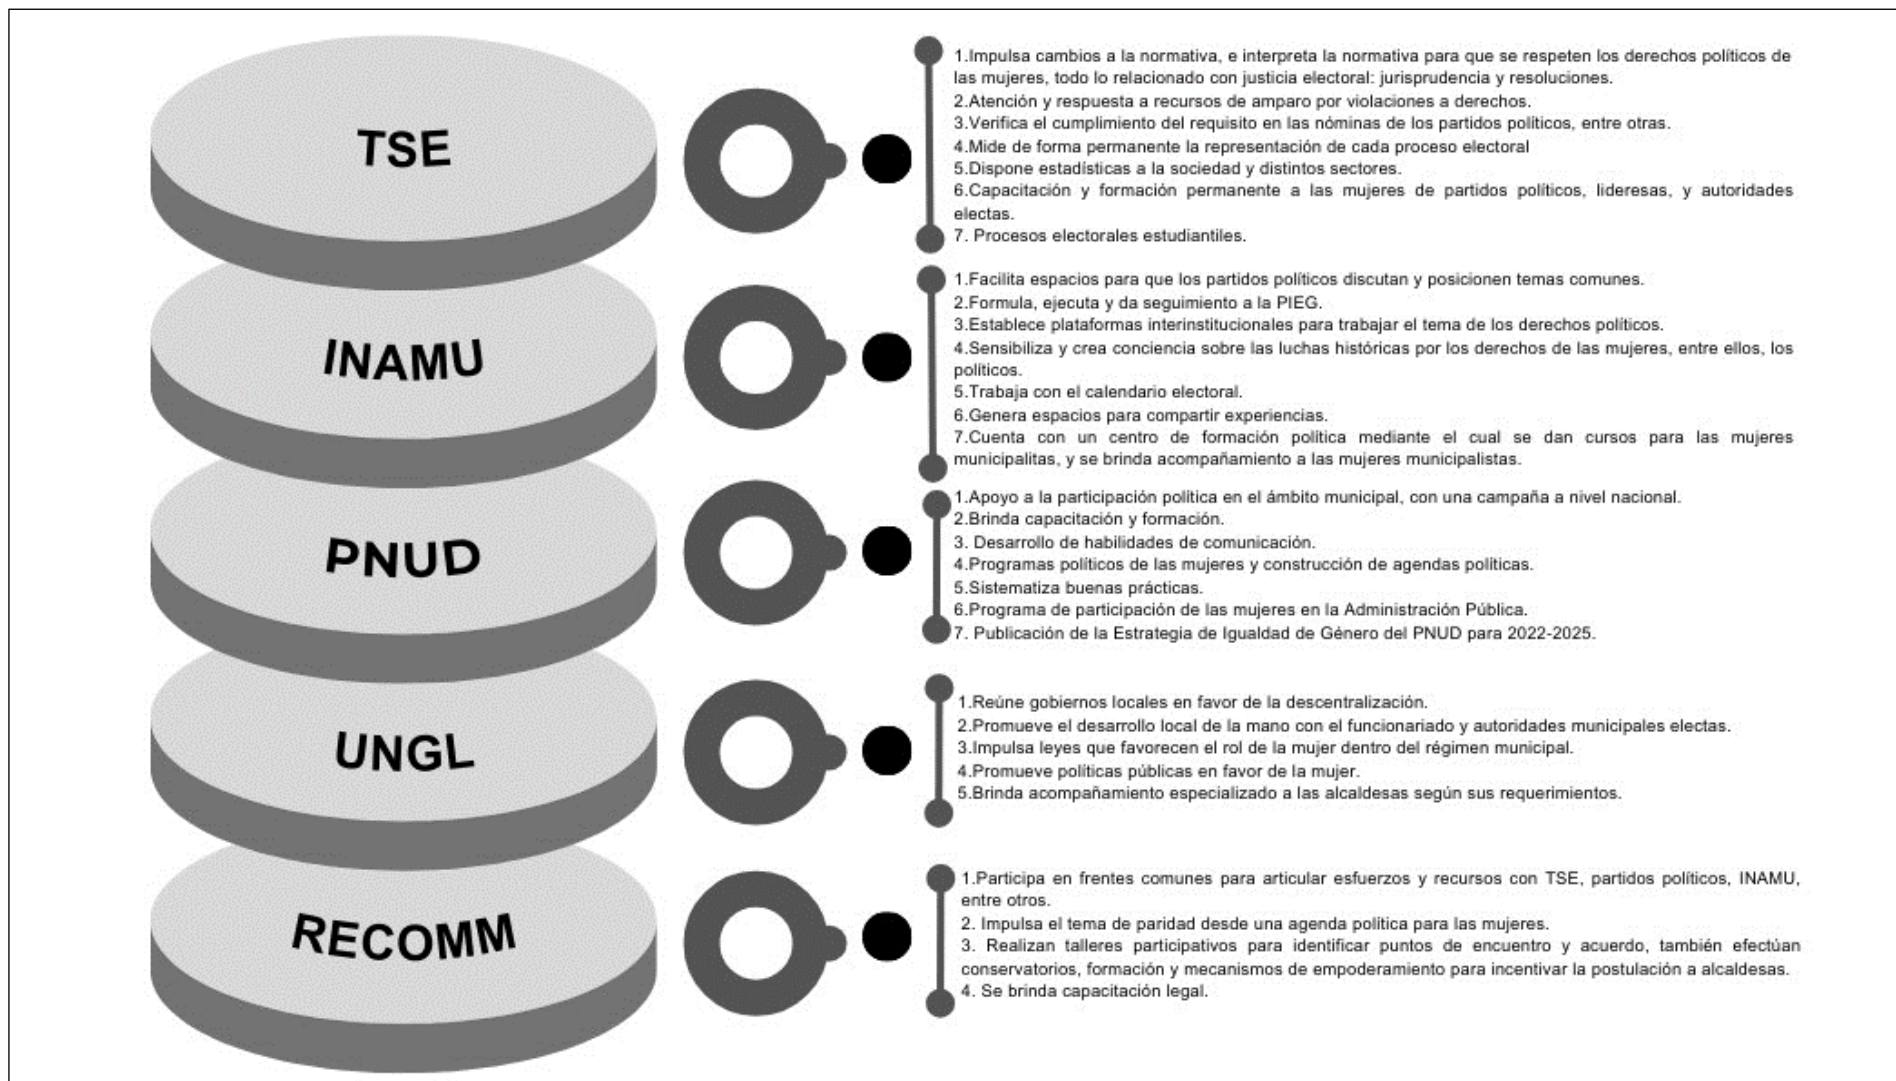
TSE

1.Impulsa cambios a la normativa, e interpreta la normativa para que se respeten los derechos políticos de las mujeres, todo lo relacionado con justicia electoral: jurisprudencia y resoluciones.
2.Atención y respuesta a recursos de amparo por violaciones a derechos.
3.Verifica el cumplimiento del requisito en las nóminas de los partidos políticos, entre otras.
4.Mide de forma permanente la representación de cada proceso electoral
5.Dispone estadísticas a la sociedad y distintos sectores.
6.Capacitación y formación permanente a las mujeres de partidos políticos, lideresas, y autoridades electas.
7. Procesos electorales estudiantiles.

INAMU

1.Facilita espacios para que los partidos políticos discutan y posicionen temas comunes.
2.Formula, ejecuta y da seguimiento a la PIEG.
3.Establece plataformas interinstitucionales para trabajar el tema de los derechos políticos.
4.Sensibiliza y crea conciencia sobre las luchas históricas por los derechos de las mujeres, entre ellos, los políticos.
5.Trabaja con el calendario electoral.
6.Genera espacios para compartir experiencias.
7.Cuenta con un centro de formación política mediante el cual se dan cursos para las mujeres municipalitas, y se brinda acompañamiento a las mujeres municipalistas.

PNUD

1.Apoyo a la participación política en el ámbito municipal, con una campaña a nivel nacional.
2.Brinda capacitación y formación.
3. Desarrollo de habilidades de comunicación.
4.Programas políticos de las mujeres y construcción de agendas políticas.
5.Sistematiza buenas prácticas.
6.Programa de participación de las mujeres en la Administración Pública.
7. Publicación de la Estrategia de Igualdad de Género del PNUD para 2022-2025.

UNGL

1.Reúne gobiernos locales en favor de la descentralización.
2.Promueve el desarrollo local de la mano con el funcionariado y autoridades municipales electas.
3.Impulsa leyes que favorecen el rol de la mujer dentro del régimen municipal.
4.Promueve políticas públicas en favor de la mujer.
5.Brinda acompañamiento especializado a las alcaldesas según sus requerimientos.

RECOMM

1.Participa en frentes comunes para articular esfuerzos y recursos con TSE, partidos políticos, INAMU, entre otros.
2. Impulsa el tema de paridad desde una agenda política para las mujeres.
3. Realizan talleres participativos para identificar puntos de encuentro y acuerdo, también efectúan conservatorios, formación y mecanismos de empoderamiento para incentivar la postulación a alcaldesas.
4. Se brinda capacitación legal.